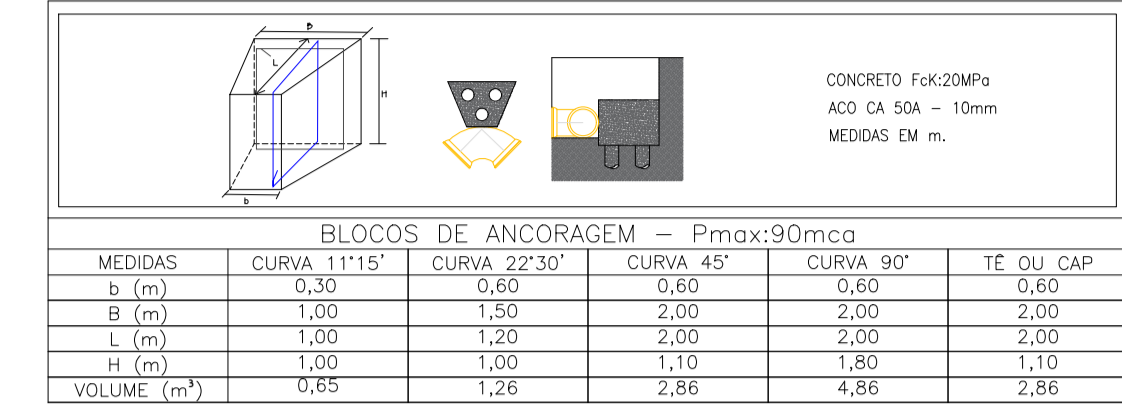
B

L

H

b

CONCRETO FcK:20MPa
ACO CA 50A – 10mm
MEDIDAS EM m.

BLOCOS DE ANCORAGEM – Pmax:90mca

| MEDIDAS | CURVA 11°15' | CURVA 22°30' | CURVA 45° | CURVA 90° | TÊ OU CAP |
|---|---|---|---|---|---|
| b (m) | 0,30 | 0,60 | 0,60 | 0,60 | 0,60 |
| B (m) | 1,00 | 1,50 | 2,00 | 2,00 | 2,00 |
| L (m) | 1,00 | 1,20 | 2,00 | 2,00 | 2,00 |
| H (m) | 1,00 | 1,00 | 1,10 | 1,80 | 1,10 |
| VOLUME ($m^3$) | 0,65 | 1,26 | 2,86 | 4,86 | 2,86 |